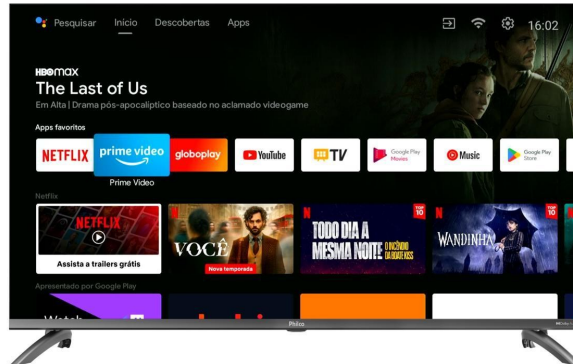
Pesquisar Início Descobertas Apps

16:02

HBO max

The Last of Us

Em Alta | Drama pós-apocalíptico baseado no aclamado videogame

Apps favoritos

NETFLIX

prime video

Prime Video

globoplay

YouTube

TV

Google Play Movies

Music

Google Play Store

Netflix

NETFLIX

Assista a trailers grátis

VOCÊ

Nova temporada

TODO DIA A MESMA NOITE O INCÊNDIO DA BOATE KISS

TOP 10

WANDINHA

TOP 10

Apresentado por Google Play

Philco